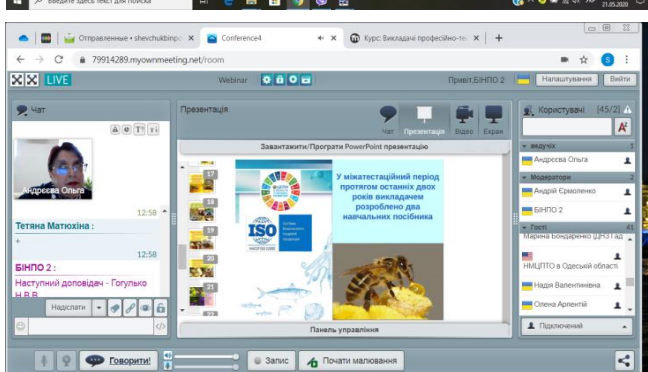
Введите здесь текст для поиска

21.05.2020

Отправленные • shevchukbinpo

Conference4

Курс: Викладачі професійно-те

79914289.mymeetingsnet/room

LIVE

Webinar

Привіт, БІНПО 2

Налаштування

Вийти

Чат

Андреєва Ольга

12:58

Тетяна Матюхіна :

+

12:58

БІНПО 2 :

Наступний доповідач - Гогулько Н.В.

Надіслати

Презентація

Чат

Презентація

Відео

Екран

Завантажити/Програти PowerPoint презентацію

17

18

19

20

21

ISO

У міжатестаційний період протягом останніх двох років викладачем розроблено два навчальних посібника

Панель управління

Користувачі

[45/2]

Ведучих

1

Андреєва Ольга

Модератори

2

Андрій Єрмоленко

БІНПО 2

Гості

41

Марина Бондаренко ЦНЗ гад

НМЦПТО в Одеській області

Надія Валентинівна

Олена Арпентій

Підключений

Говорити!

Запис

Почати малювання